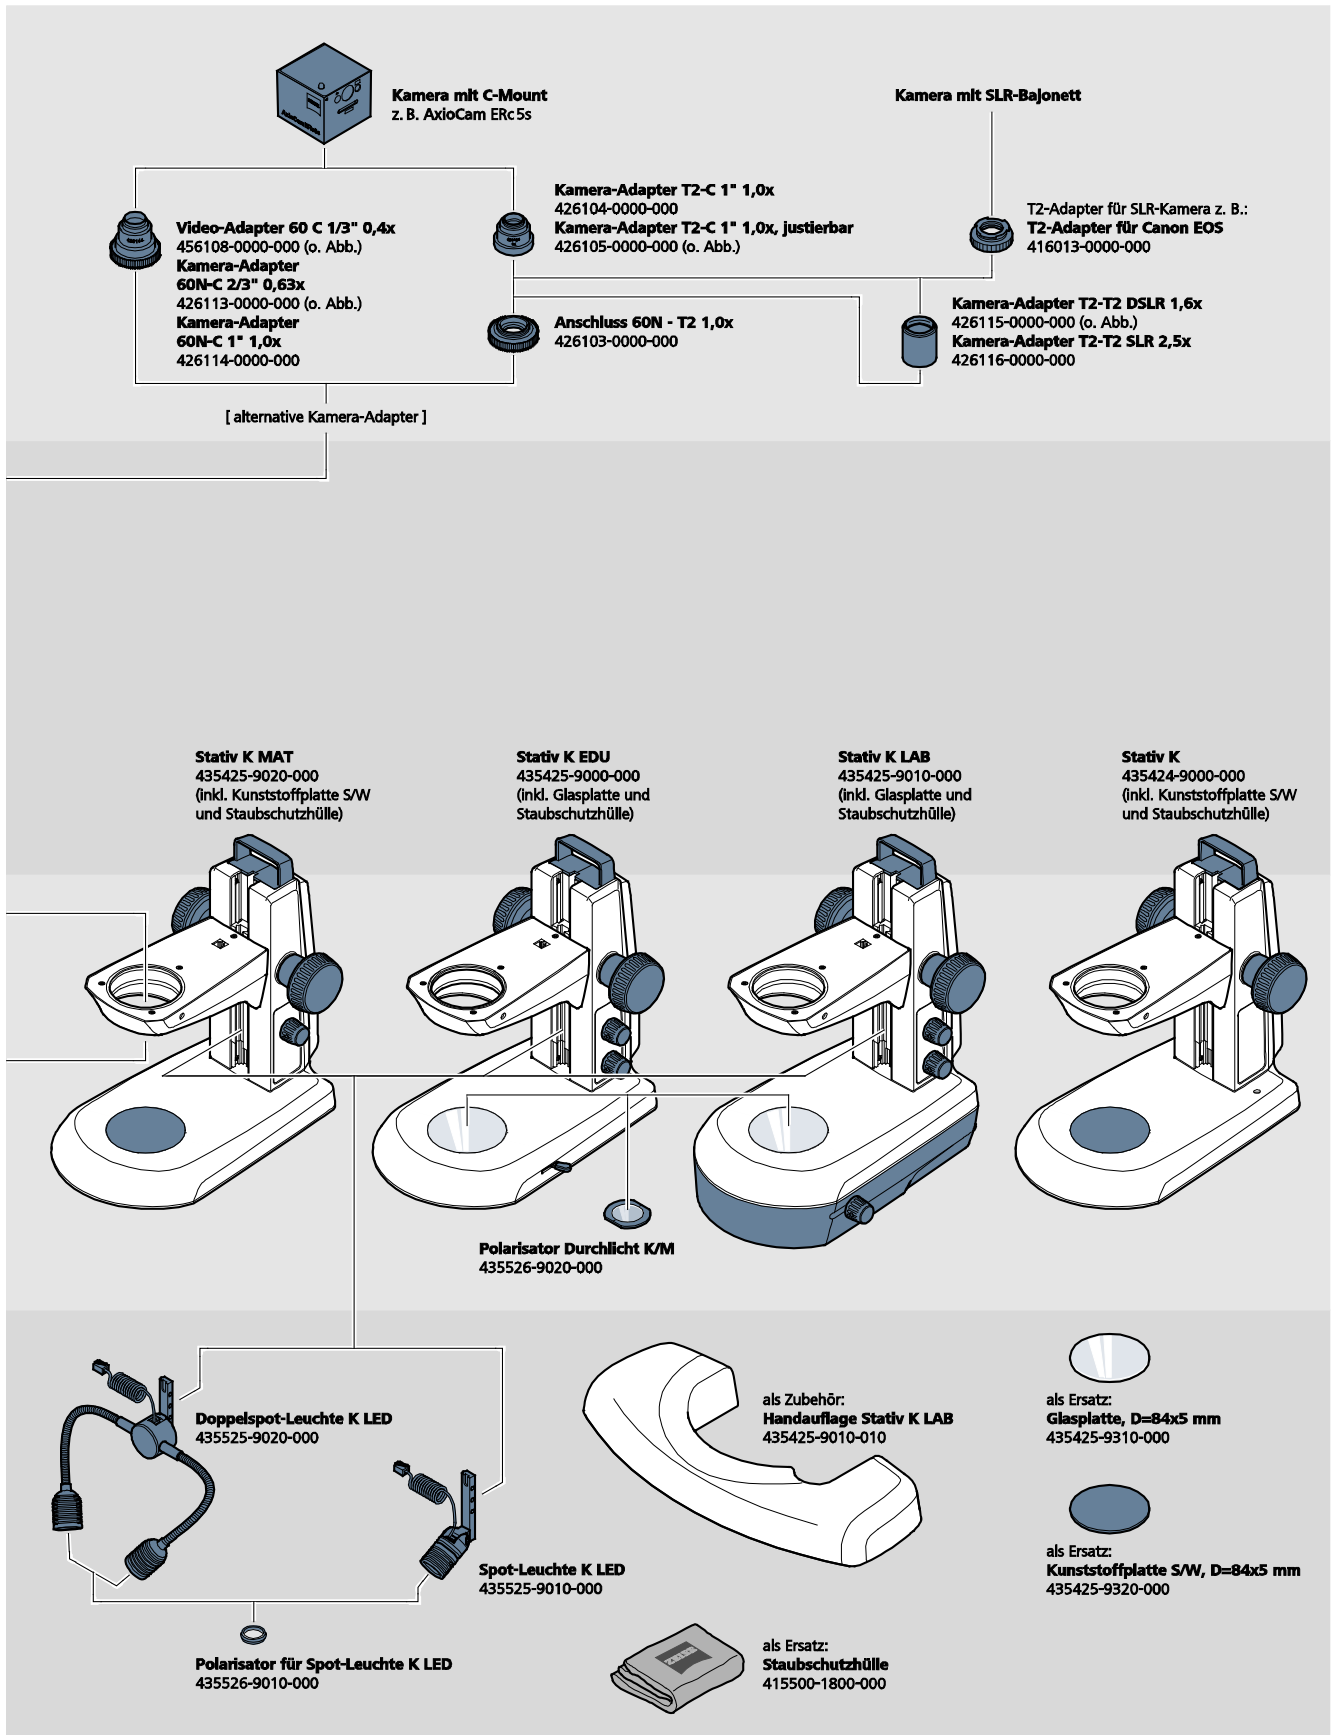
Kamera mit C-Mount
z. B. AxioCam ERc 5s

Kamera mit SLR-Bajonett

Kamera-Adapter T2-C 1" 1,0x
426104-0000-000
Kamera-Adapter T2-C 1" 1,0x, justierbar
426105-0000-000 (o. Abb.)

Video-Adapter 60 C 1/3" 0,4x
456108-0000-000 (o. Abb.)
Kamera-Adapter
60N-C 2/3" 0,63x
426113-0000-000 (o. Abb.)
Kamera-Adapter
60N-C 1" 1,0x
426114-0000-000

T2-Adapter für SLR-Kamera z. B.:
T2-Adapter für Canon EOS
416013-0000-000

Anschluss 60N - T2 1,0x
426103-0000-000

Kamera-Adapter T2-T2 DSLR 1,6x
426115-0000-000 (o. Abb.)
Kamera-Adapter T2-T2 SLR 2,5x
426116-0000-000

[ alternative Kamera-Adapter ]

Stativ K MAT
435425-9020-000
(inkl. Kunststoffplatte S/W
und Staubschutzhülle)

Stativ K EDU
435425-9000-000
(inkl. Glasplatte und
Staubschutzhülle)

Stativ K LAB
435425-9010-000
(inkl. Glasplatte und
Staubschutzhülle)

Stativ K
435424-9000-000
(inkl. Kunststoffplatte S/W
und Staubschutzhülle)

Polarisator Durchlicht K/M
435526-9020-000

Doppelspot-Leuchte K LED
435525-9020-000

als Zubehör:
Handauflage Stativ K LAB
435425-9010-010

als Ersatz:
Glasplatte, D=84x5 mm
435425-9310-000

als Ersatz:
Kunststoffplatte S/W, D=84x5 mm
435425-9320-000

Spot-Leuchte K LED
435525-9010-000

Polarisator für Spot-Leuchte K LED
435526-9010-000

als Ersatz:
Staubschutzhülle
415500-1800-000